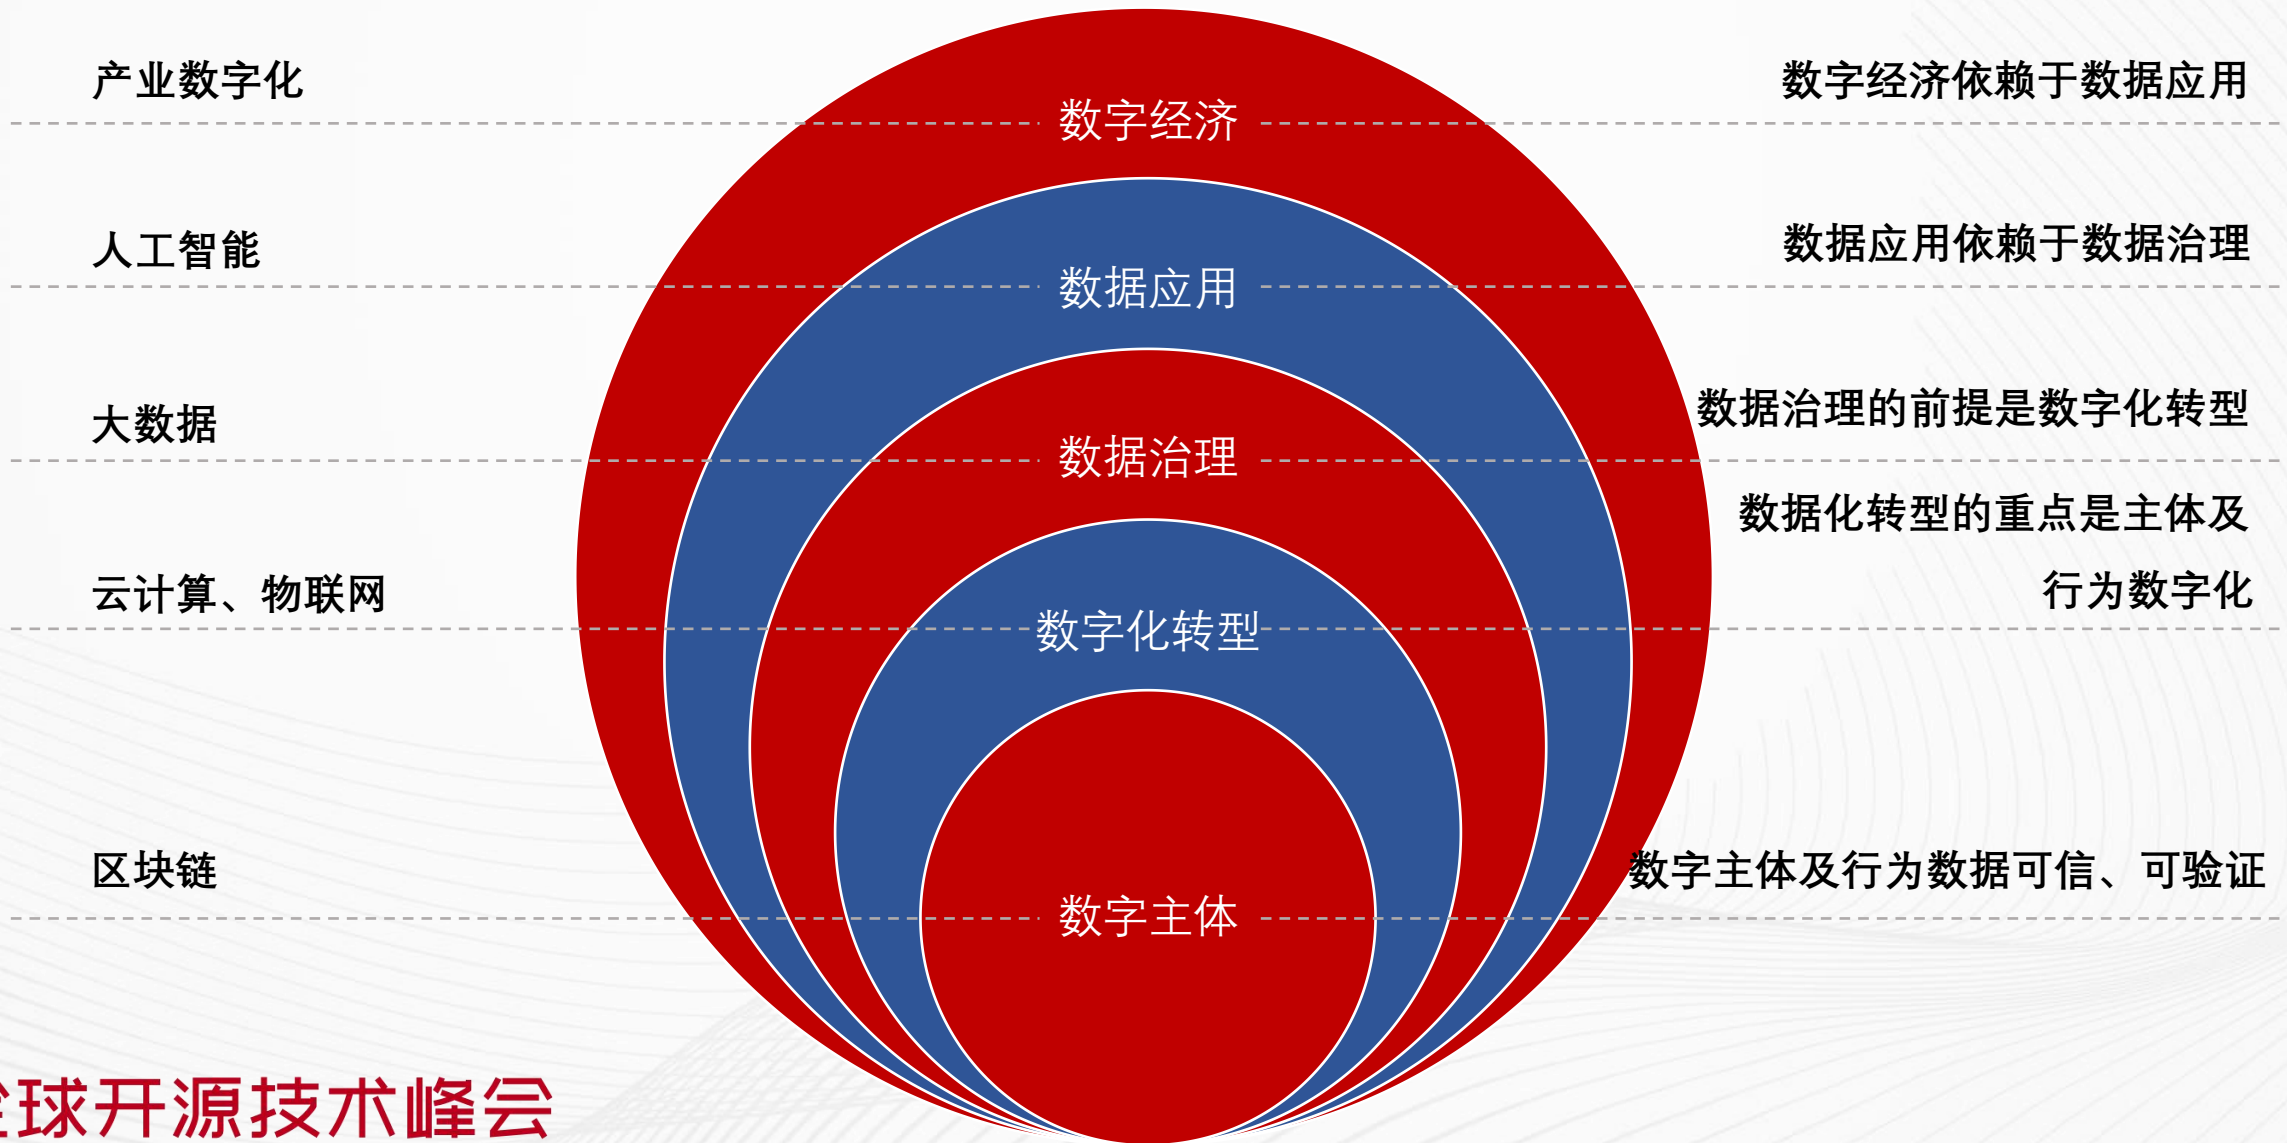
产业数字化

数字经济

数字经济依赖于数据应用

人工智能

数据应用

数据应用依赖于数据治理

大数据

数据治理

数据治理的前提是数字化转型

数据化转型的重点是主体及行为数字化

云计算、物联网

数字化转型

区块链

数字主体

数字主体及行为数据可信、可验证

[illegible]球开源技术峰会